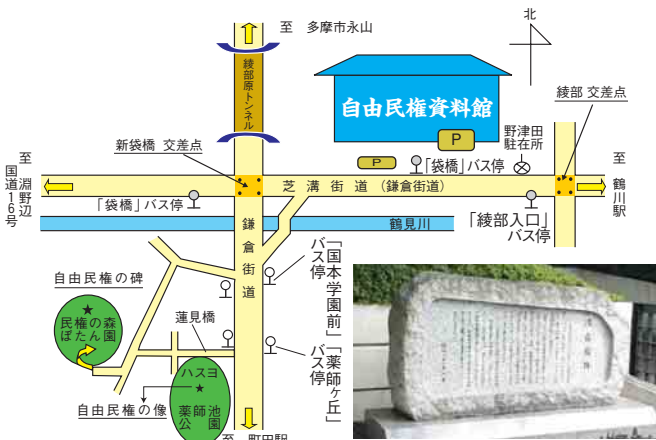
至　多摩市永山

北

綾部原トンネル

自由民権資料館

P

綾部 交差点

新袋橋 交差点

野津田駐在所

P

「袋橋」バス停

至国道16号淵野辺

芝溝街道（鎌倉街道）

至鶴川駅

「袋橋」バス停

鶴見川

「綾部入口」バス停

鎌倉街道

「国本学園前」バス停

自由民権の碑

民権の森ぼたん園

蓮見橋

「薬師ヶ丘」バス停

ハスヨ

薬師池公園

自由民権の像

至　町田駅